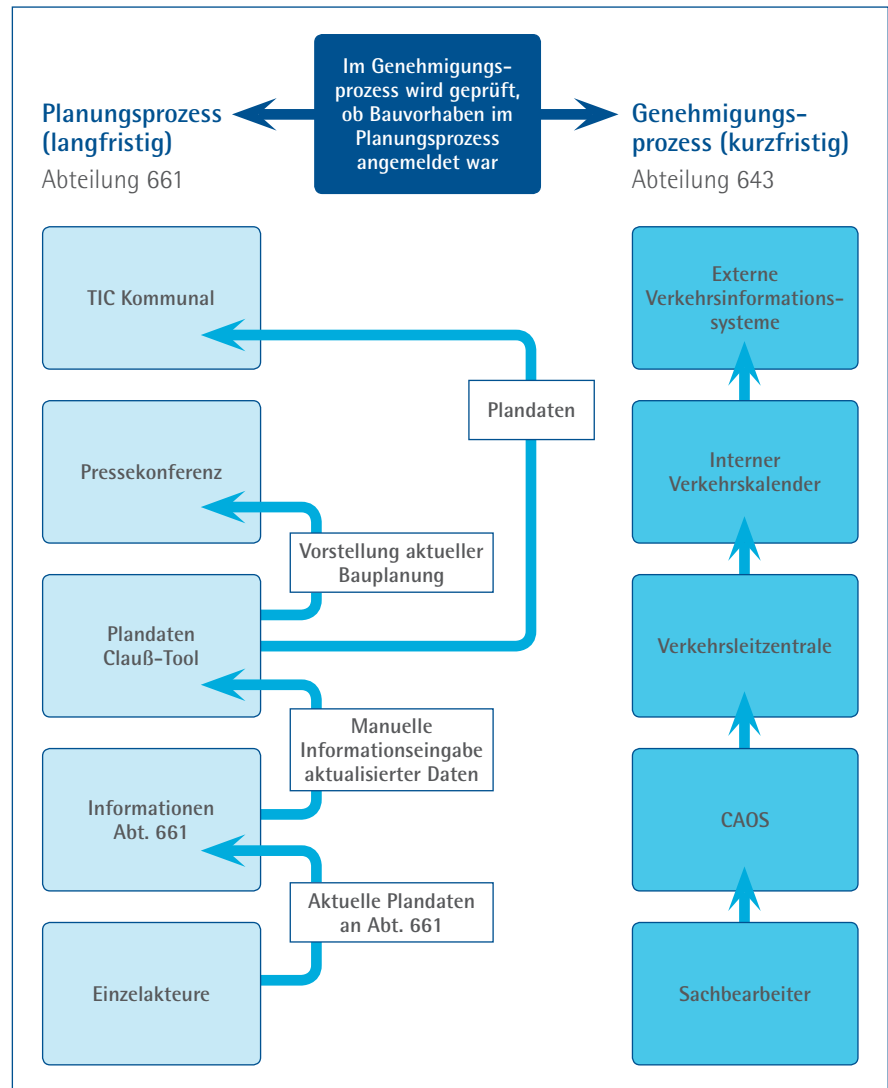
Planungsprozess (langfristig)
Abteilung 661

Im Genehmigungsprozess wird geprüft, ob Bauvorhaben im Planungsprozess angemeldet war

Genehmigungsprozess (kurzfristig)
Abteilung 643

TIC Kommunal

Plandaten

Pressekonferenz

Vorstellung aktueller Bauplanung

Plandaten Clauß-Tool

Manuelle Informationseingabe aktualisierter Daten

Informationen Abt. 661

Aktuelle Plandaten an Abt. 661

Einzelakteure

Externe Verkehrsinformationssysteme

Interner Verkehrskalender

Verkehrsleitzentrale

CAOS

Sachbearbeiter